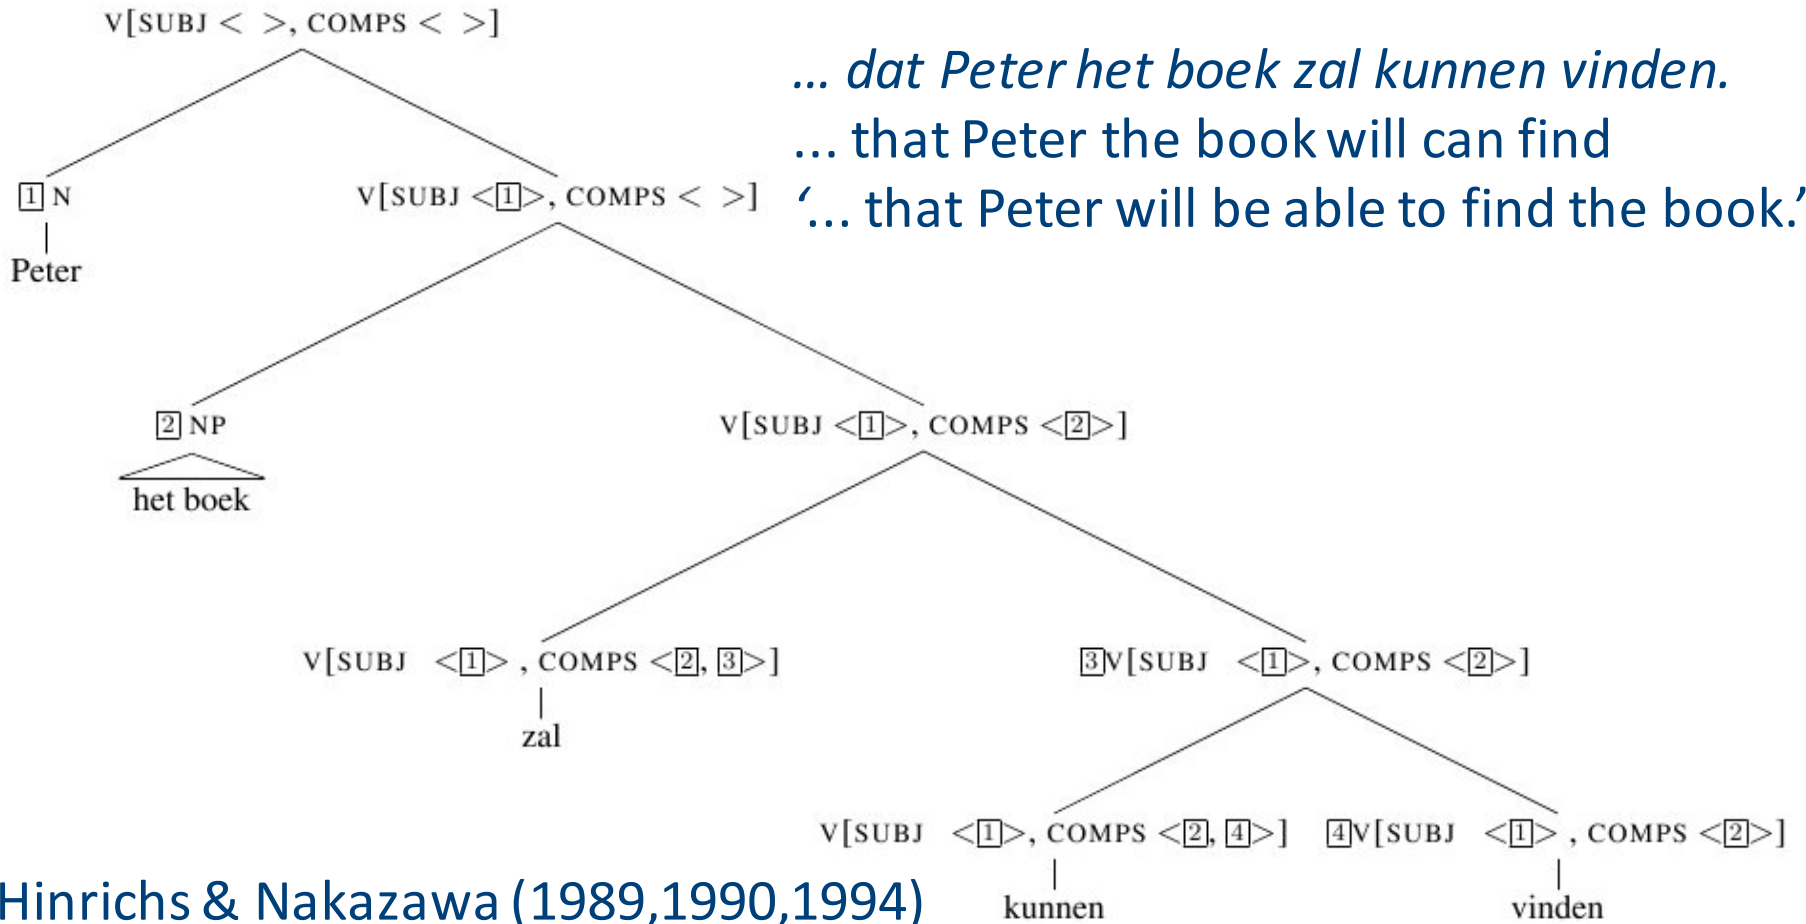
V[SUBJ < >, COMPS < >]

… dat Peter het boek zal kunnen vinden.
… that Peter the book will can find
'… that Peter will be able to find the book.'

1 N
Peter

V[SUBJ <1>, COMPS < >]

2 NP
het boek

V[SUBJ <1>, COMPS <2>]

V[SUBJ <1>, COMPS <2, 3>]
zal

3 V[SUBJ <1>, COMPS <2>]

V[SUBJ <1>, COMPS <2, 4>]
kunnen

4 V[SUBJ <1>, COMPS <2>]
vinden

Hinrichs & Nakazawa (1989,1990,1994)